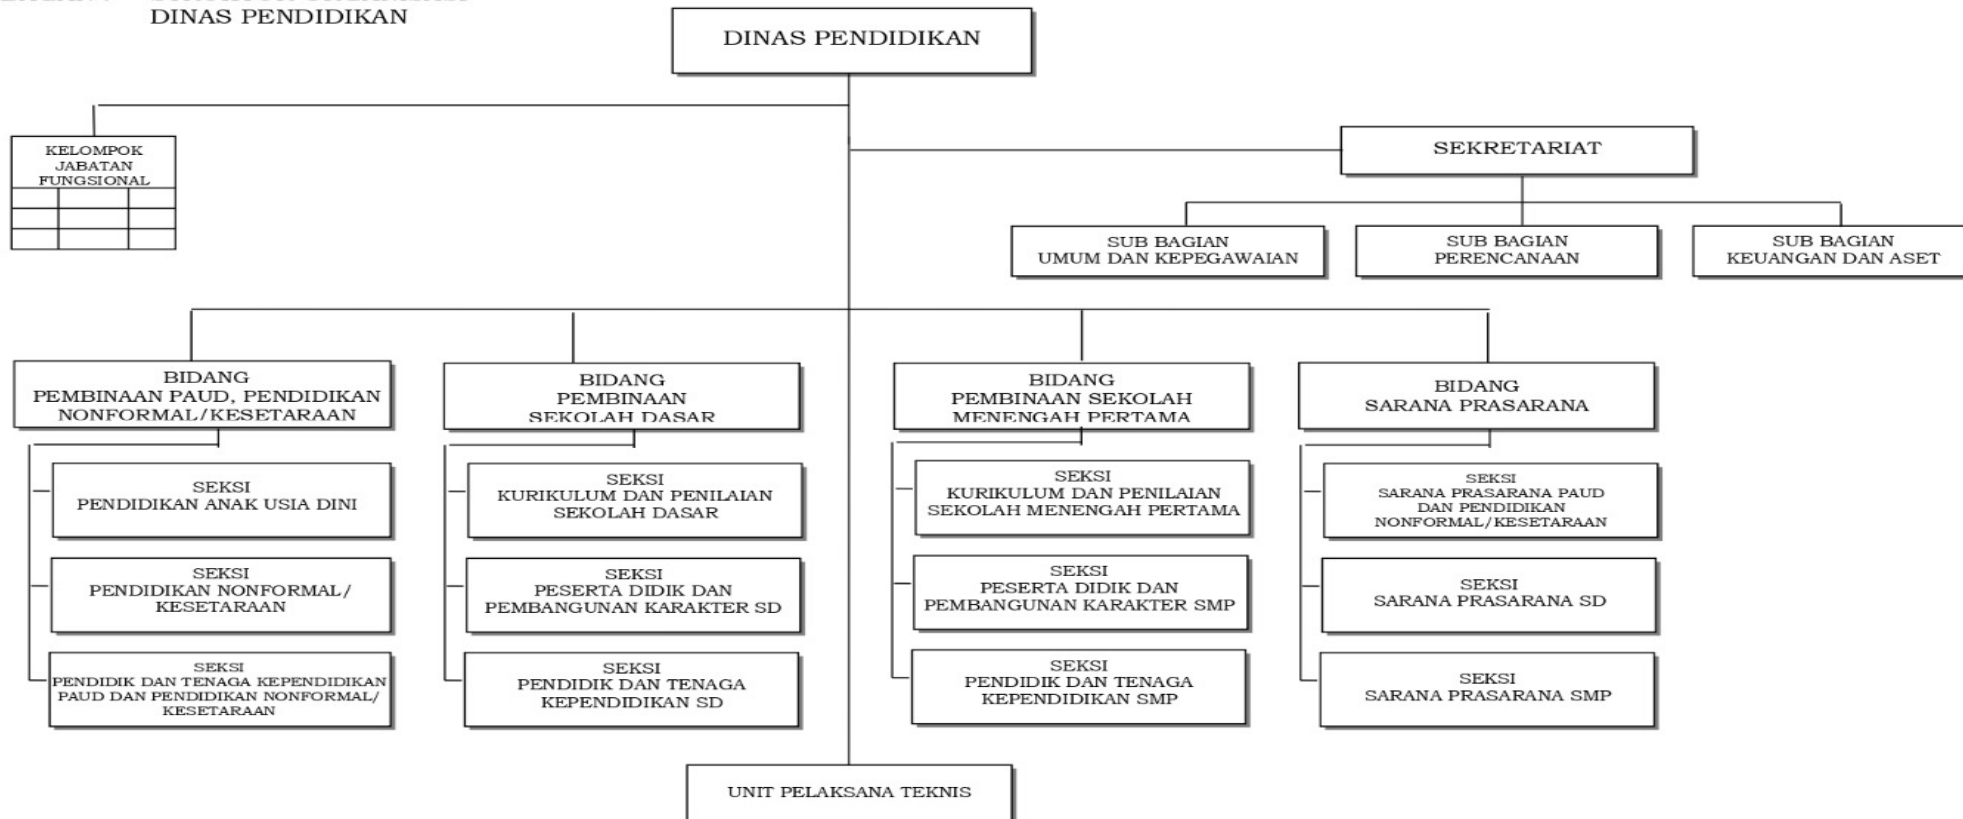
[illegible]
DINAS PENDIDIKAN

DINAS PENDIDIKAN

KELOMPOK JABATAN FUNGSIONAL

SEKRETARIAT

SUB BAGIAN UMUM DAN KEPEGAWAIAN

SUB BAGIAN PERENCANAAN

SUB BAGIAN KEUANGAN DAN ASET

BIDANG PEMBINAAN PAUD, PENDIDIKAN NONFORMAL/KESETARAAN

SEKSI PENDIDIKAN ANAK USIA DINI

SEKSI PENDIDIKAN NONFORMAL/ KESETARAAN

SEKSI PENDIDIK DAN TENAGA KEPENDIDIKAN PAUD DAN PENDIDIKAN NONFORMAL/ KESETARAAN

BIDANG PEMBINAAN SEKOLAH DASAR

SEKSI KURIKULUM DAN PENILAIAN SEKOLAH DASAR

SEKSI PESERTA DIDIK DAN PEMBANGUNAN KARAKTER SD

SEKSI PENDIDIK DAN TENAGA KEPENDIDIKAN SD

BIDANG PEMBINAAN SEKOLAH MENENGAH PERTAMA

SEKSI KURIKULUM DAN PENILAIAN SEKOLAH MENENGAH PERTAMA

SEKSI PESERTA DIDIK DAN PEMBANGUNAN KARAKTER SMP

SEKSI PENDIDIK DAN TENAGA KEPENDIDIKAN SMP

BIDANG SARANA PRASARANA

SEKSI SARANA PRASARANA PAUD DAN PENDIDIKAN NONFORMAL/KESETARAAN

SEKSI SARANA PRASARANA SD

SEKSI SARANA PRASARANA SMP

UNIT PELAKSANA TEKNIS